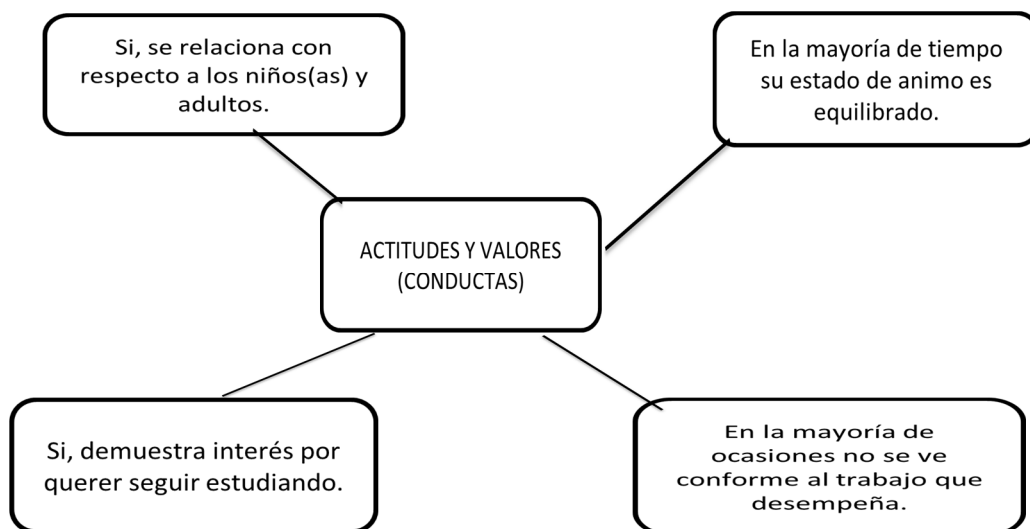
Si, se relaciona con respecto a los niños(as) y adultos.

En la mayoría de tiempo su estado de animo es equilibrado.

ACTITUDES Y VALORES (CONDUCTAS)

Si, demuestra interés por querer seguir estudiando.

En la mayoría de ocasiones no se ve conforme al trabajo que desempeña.